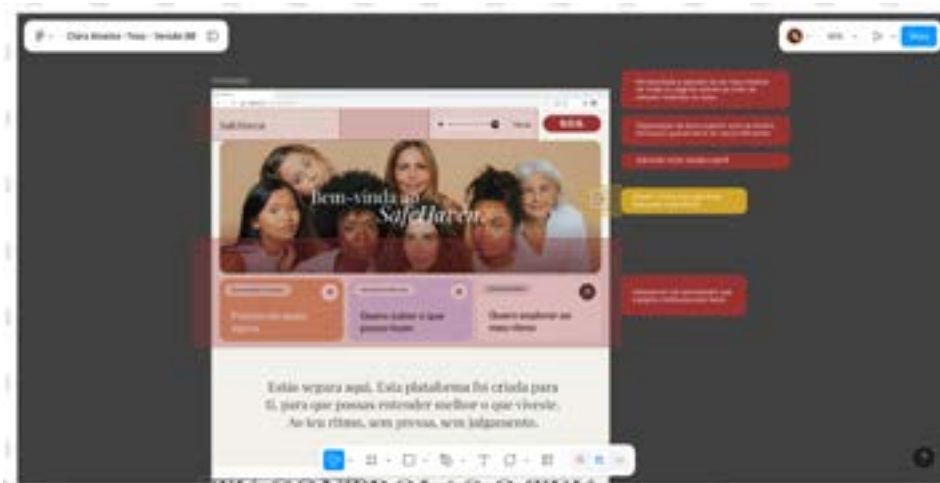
Clara Anselmo - Tese - Versão 88

Share

SafeHaven

SOS

Bem-vinda ao SafeHaven.

Preciso de ajuda agora

Quero saber o que posso fazer

Quero explorar ao meu ritmo

Estás segura aqui. Esta plataforma foi criada para ti, para que possas entender melhor o que viveste. Ao teu ritmo, sem pressa, sem julgamento.

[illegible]